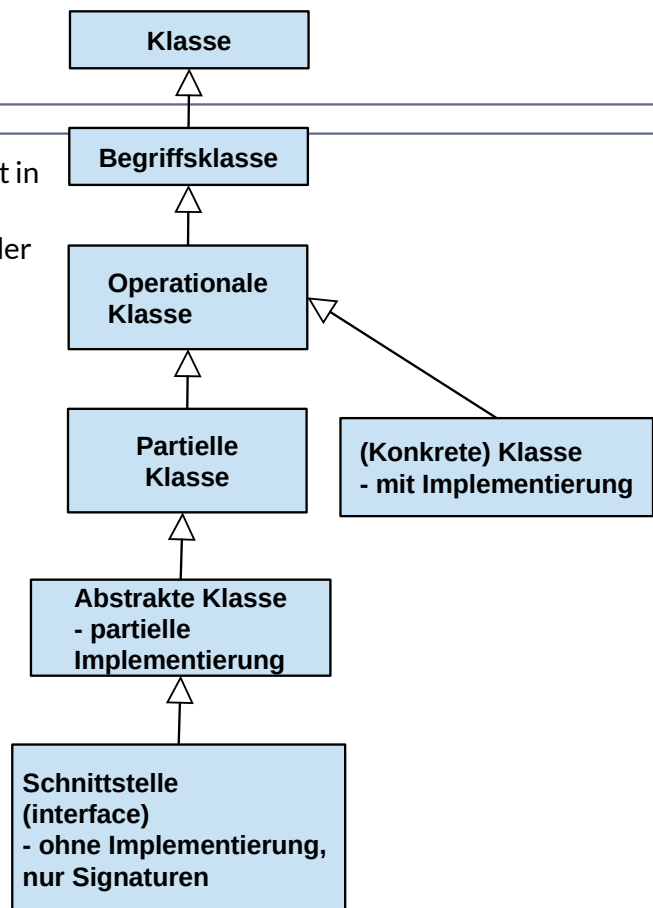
Klasse

t in

ler

Begriffsklasse

Operationale Klasse

Partielle Klasse

(Konkrete) Klasse
- mit Implementierung

Abstrakte Klasse
- partielle Implementierung

Schnittstelle (interface)
- ohne Implementierung, nur Signaturen